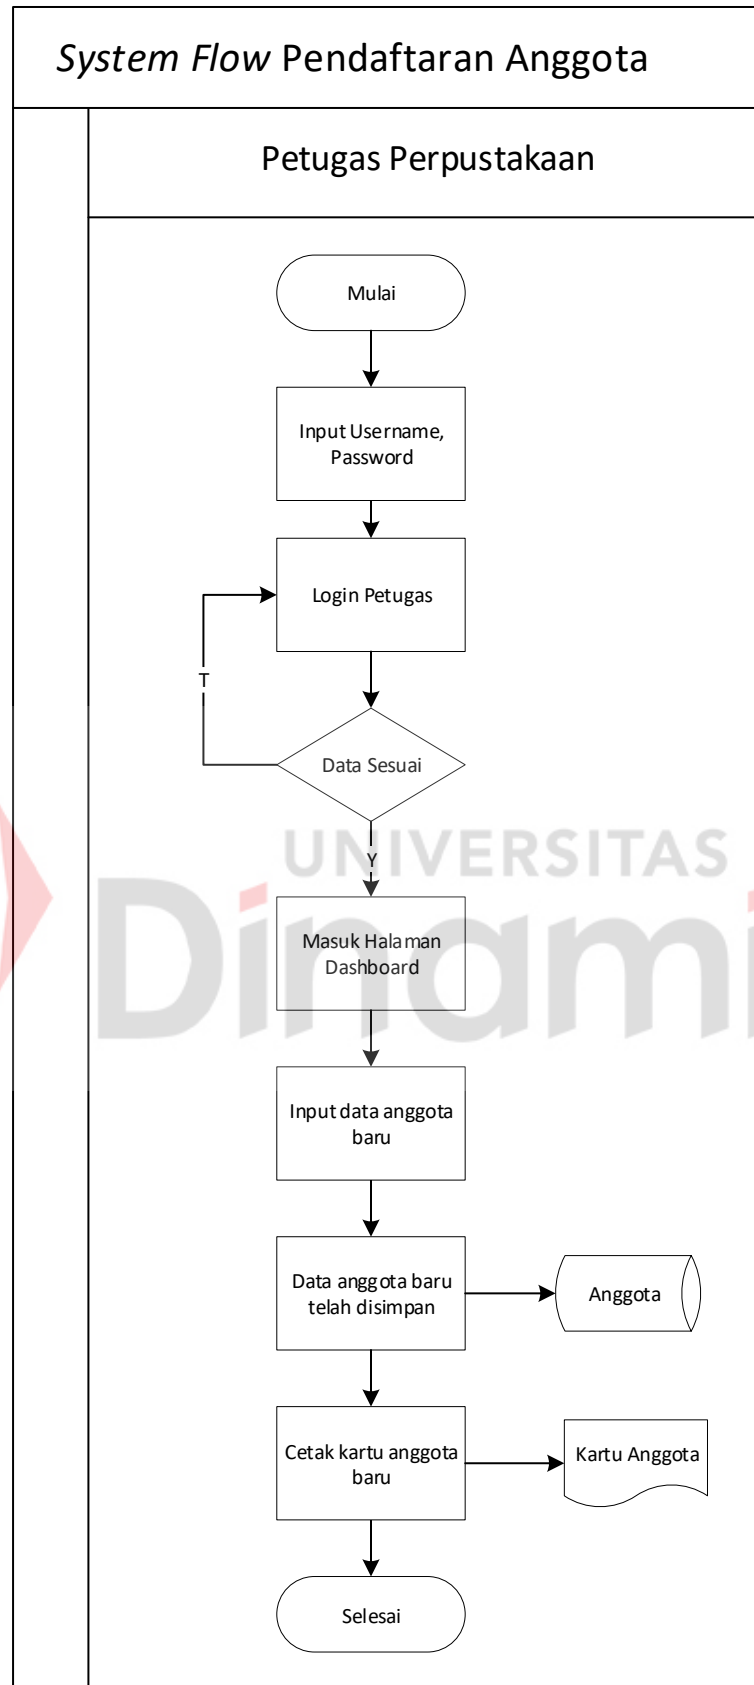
*System Flow* Pendaftaran Anggota

Petugas Perpustakaan

Mulai

Input Username, Password

Login Petugas

T

Data Sesuai

Y

Masuk Halaman Dashboard

Input data anggota baru

Data anggota baru telah disimpan

Anggota

Cetak kartu anggota baru

Kartu Anggota

Selesai

UNIVERSITAS
Dinami